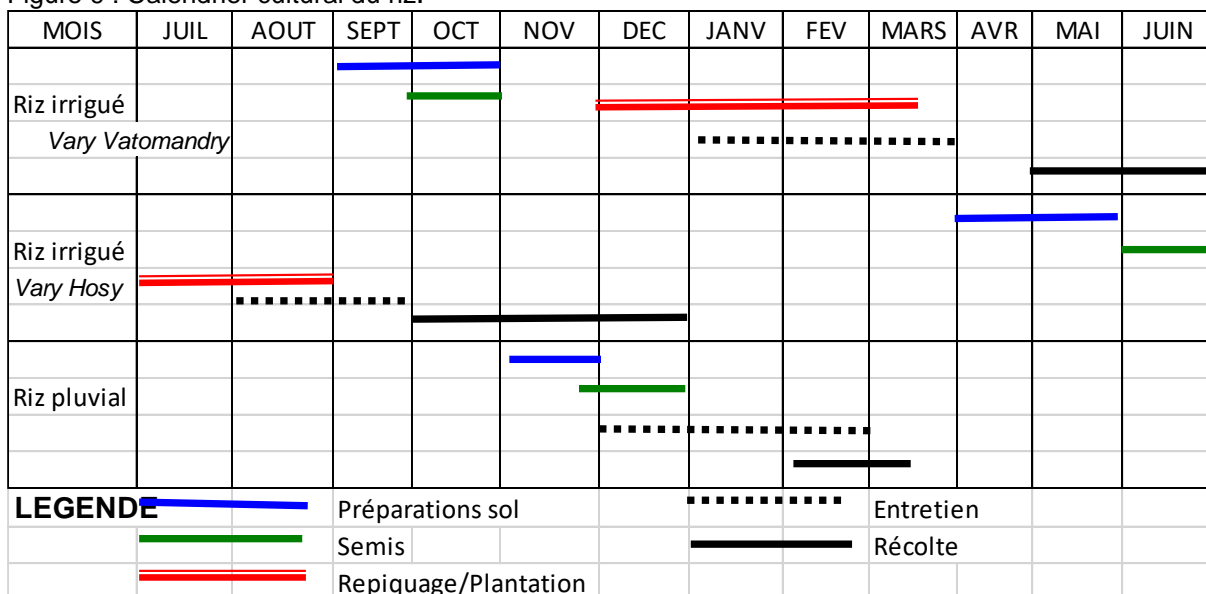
Figure 6 : Calendrier cultural du riz.

| MOIS | JUIL | AOUT | SEPT | OCT | NOV | DEC | JANV | FEV | MARS | AVR | MAI | JUIN |
|---|---|---|---|---|---|---|---|---|---|---|---|---|
| Riz irrigué *Vary Vatomandry* | | | | | | | | | | | | |
| Riz irrigué *Vary Hosy* | | | | | | | | | | | | |
| Riz pluvial | | | | | | | | | | | | |

LEGENDE

Préparations sol

Semis

Repiquage/Plantation

Entretien

Récolte